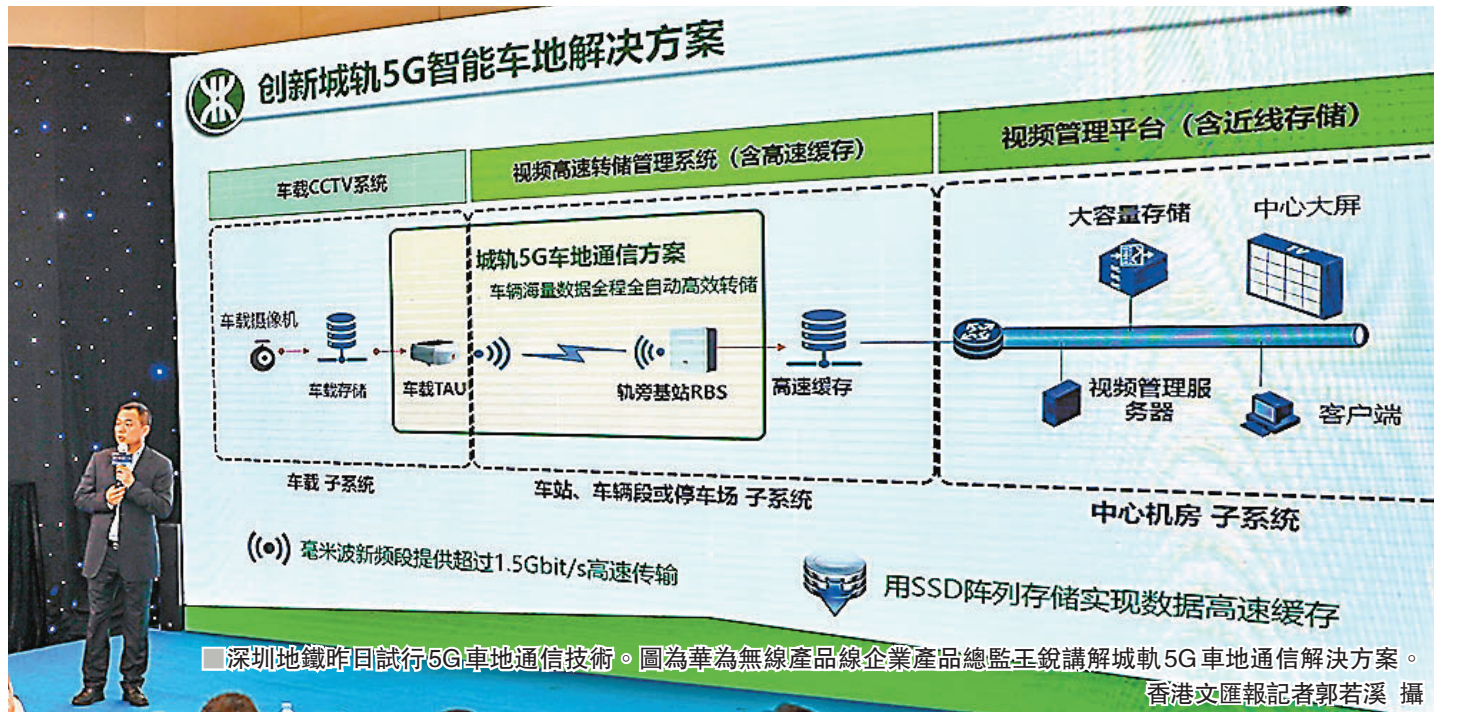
创新城轨5G智能车地解决方案

车载CCTV系统

视频高速转储管理系统（含高速缓存）

视频管理平台（含近线存储）

城轨5G车地通信方案

车辆海量数据全程全自动高效转储

车载摄像机

车载存储

车载TAU

轨旁基站RBS

高速缓存

大容量存储

中心大屏

视频管理服务器

客户端

车载 子系统

车站、车辆段或停车场 子系统

中心机房 子系统

毫米波新频段提供超过1.5Gbit/s高速传输

用SSD阵列存储实现数据高速缓存

深圳地鐵昨日試行5G車地通信技術。圖為華為無線產品線企業產品總監王銳講解城軌5G車地通信解決方案。

香港文匯報記者郭若溪 攝